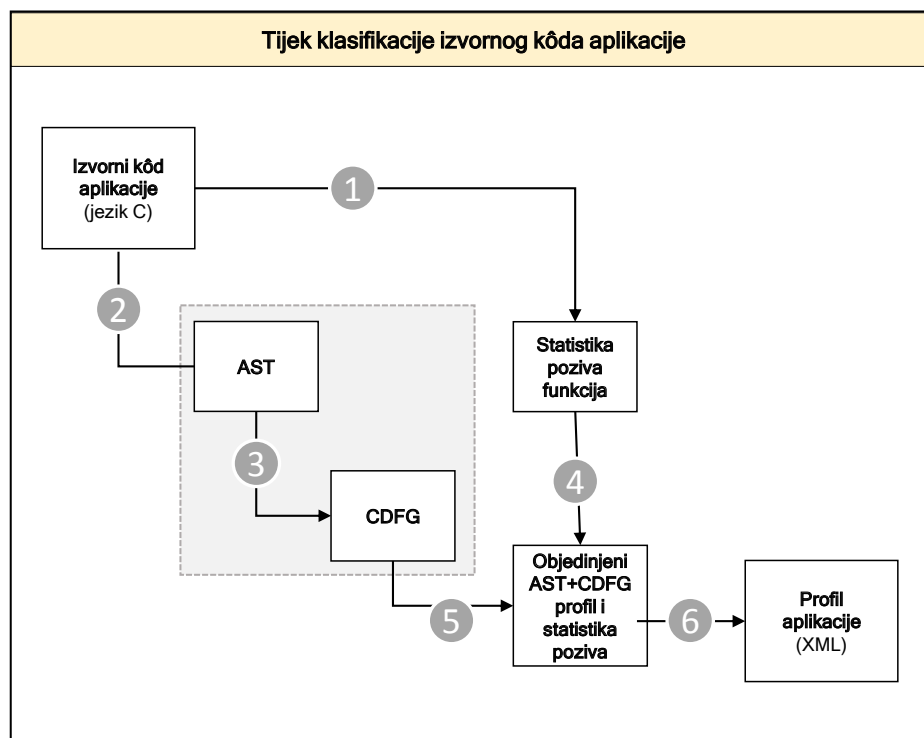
Tijek klasifikacije izvornog kôda aplikacije

Izvorni kôd aplikacije (jezik C)

1

Statistika poziva funkcija

2

AST

3

CDFG

4

5

Objedinjeni AST+CDFG profil i statistika poziva

6

Profil aplikacije (XML)